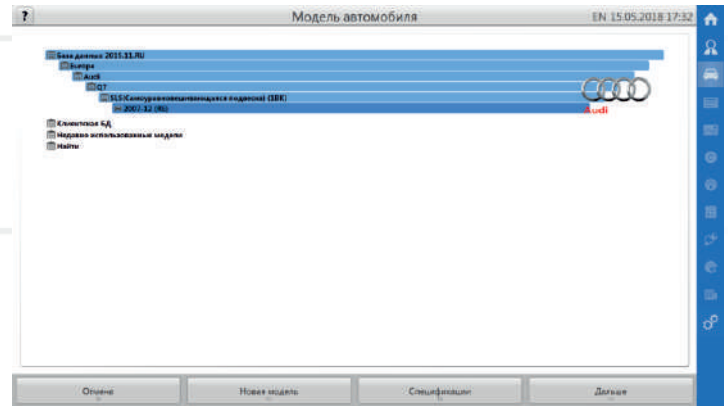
?
Модель автомобиля
EN 15.05.2018 17:32

База данных 2015.11.RU
Европа
Audi
Q7
SLS (Самоуравновешивающаяся подвеска) (1BK)
2007-12 (4L)
Audi
Клиентская БД
Недавно использованные модели
Найти

Отмена
Новая модель
Спецификации
Дальше